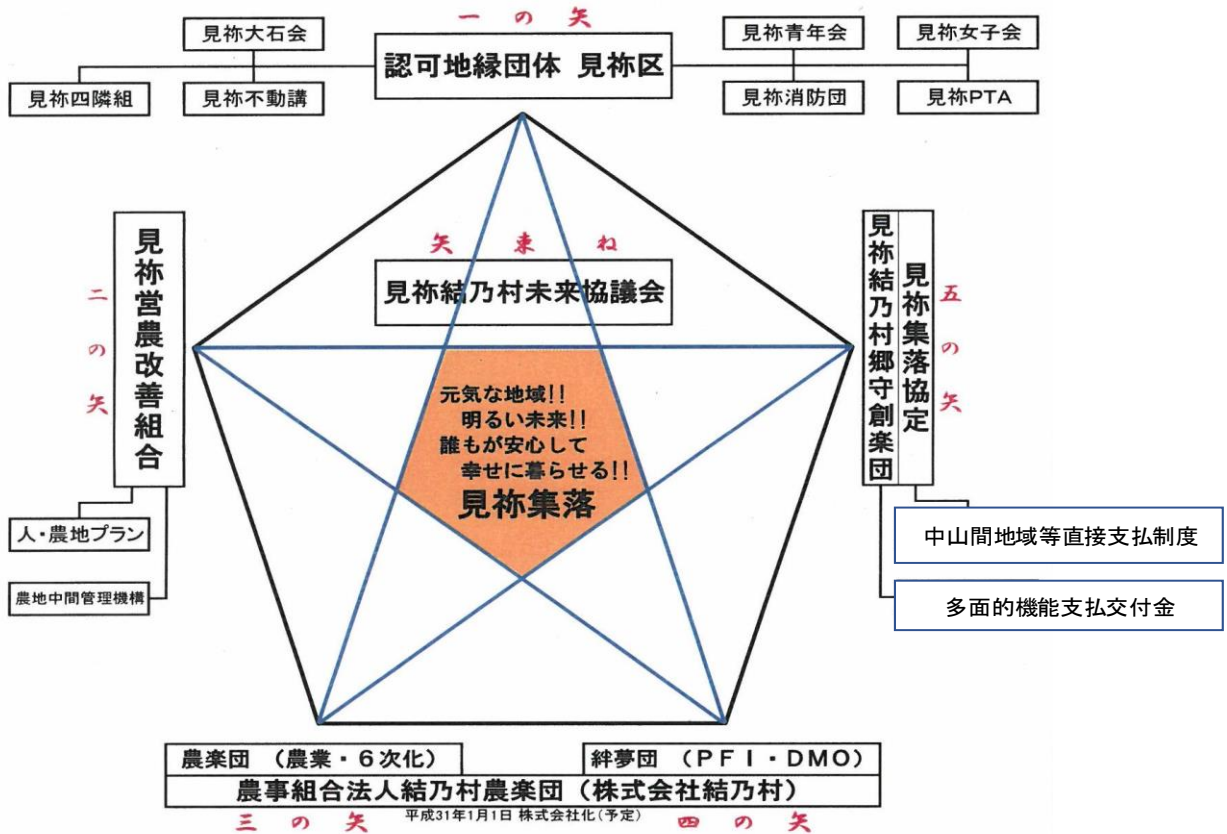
一の矢

見祢大石会

認可地縁団体 見祢区

見祢青年会

見祢女子会

見祢四隣組

見祢不動講

見祢消防団

見祢PTA

矢束ね

見祢結乃村未来協議会

二の矢

見祢営農改善組合

人・農地プラン

農地中間管理機構

元気な地域!!
明るい未来!!
誰もが安心して
幸せに暮らせる!!
見祢集落

見祢結乃村郷守創楽団

見祢集落協定

五の矢

中山間地域等直接支払制度

多面的機能支払交付金

農楽団 （農業・6次化）

絆夢団 （PFI・DMO）

農事組合法人結乃村農楽団（株式会社結乃村）

平成31年1月1日 株式会社化（予定）

三の矢

四の矢